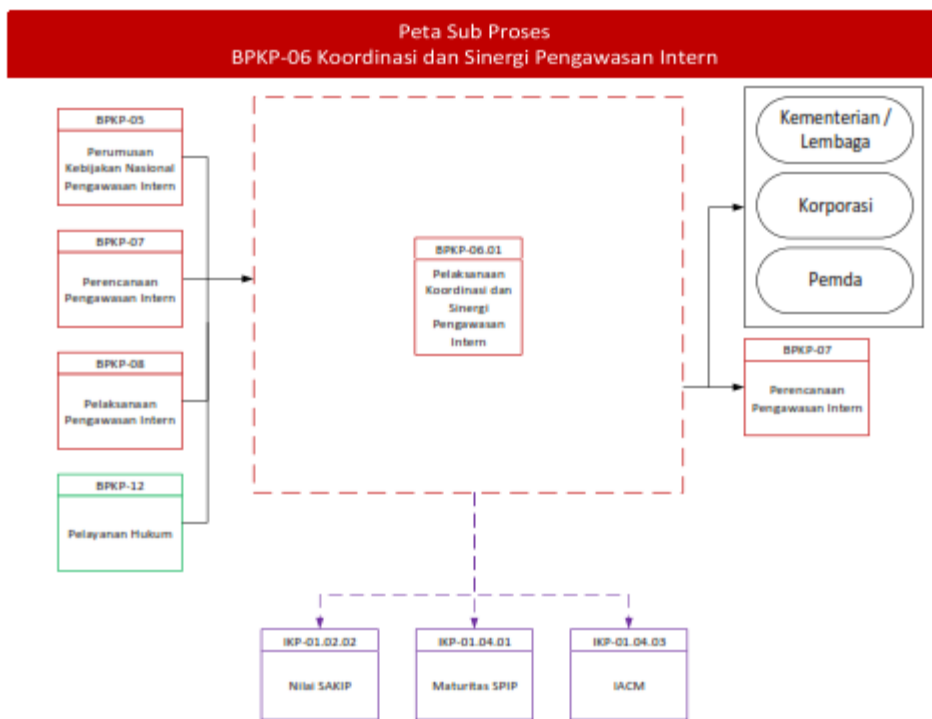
Peta Sub Proses
BPKP-06 Koordinasi dan Sinergi Pengawasan Intern

BPKP-05
Perumusan Kebijakan Nasional Pengawasan Intern

BPKP-07
Perencanaan Pengawasan Intern

BPKP-08
Pelaksanaan Pengawasan Intern

BPKP-12
Pelayanan Hukum

BPKP-06.01
Pelaksanaan Koordinasi dan Sinergi Pengawasan Intern

Kementerian / Lembaga

Korporasi

Pemda

BPKP-07
Perencanaan Pengawasan Intern

IKP-01.02.02
Nilai SAKIP

IKP-01.04.01
Maturitas SPIP

IKP-01.04.03
IACM